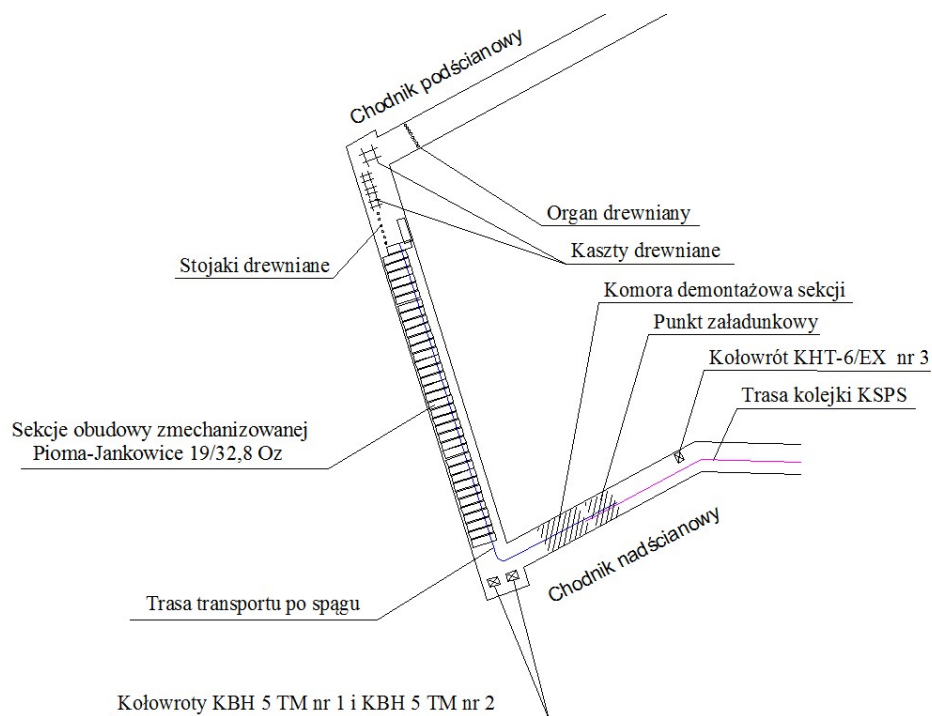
Chodnik podścianowy

Organ drewniany

Kaszty drewniane

Stojaki drewniane

Komora demontażowa sekcji

Punkt załadunkowy

Kołowrót KHT-6/EX nr 3

Trasa kolejki KSPS

Sekcje obudowy zmechanizowanej Pioma-Jankowice 19/32,8 Oz

Chodnik nadścianowy

Trasa transportu po spągu

Kołowroty KBH 5 TM nr 1 i KBH 5 TM nr 2